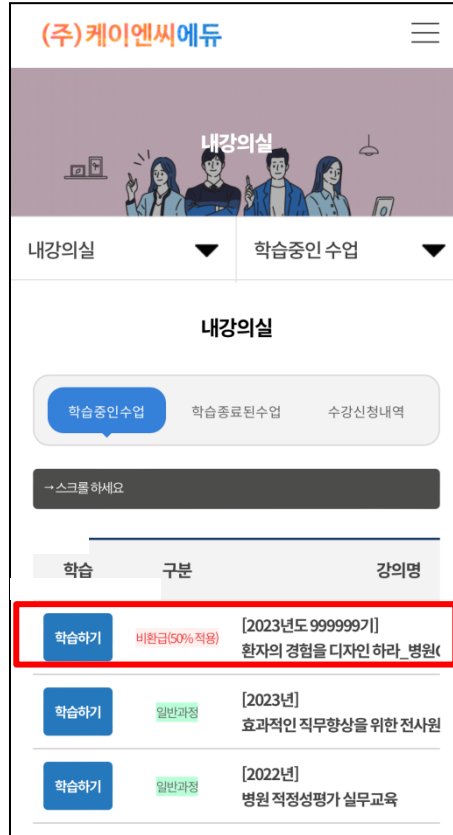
(주)케이엔씨에듀

내강의실

내강의실 ▼ 학습중인 수업 ▼

내강의실

학습중인수업 학습종료된수업 수강신청내역

→스크롤 하세요

| 학습 | 구분 | 강의명 |
|---|---|---|
| 학습하기 | 비환급(50% 적용) | [2023년도 999999기] 환자의 경험을 디자인 하라_병원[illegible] |
| 학습하기 | 일반과정 | [2023년] 효과적인 직무향상을 위한 전사원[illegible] |
| 학습하기 | 일반과정 | [2022년] 병원 적정성평가 실무교육 |